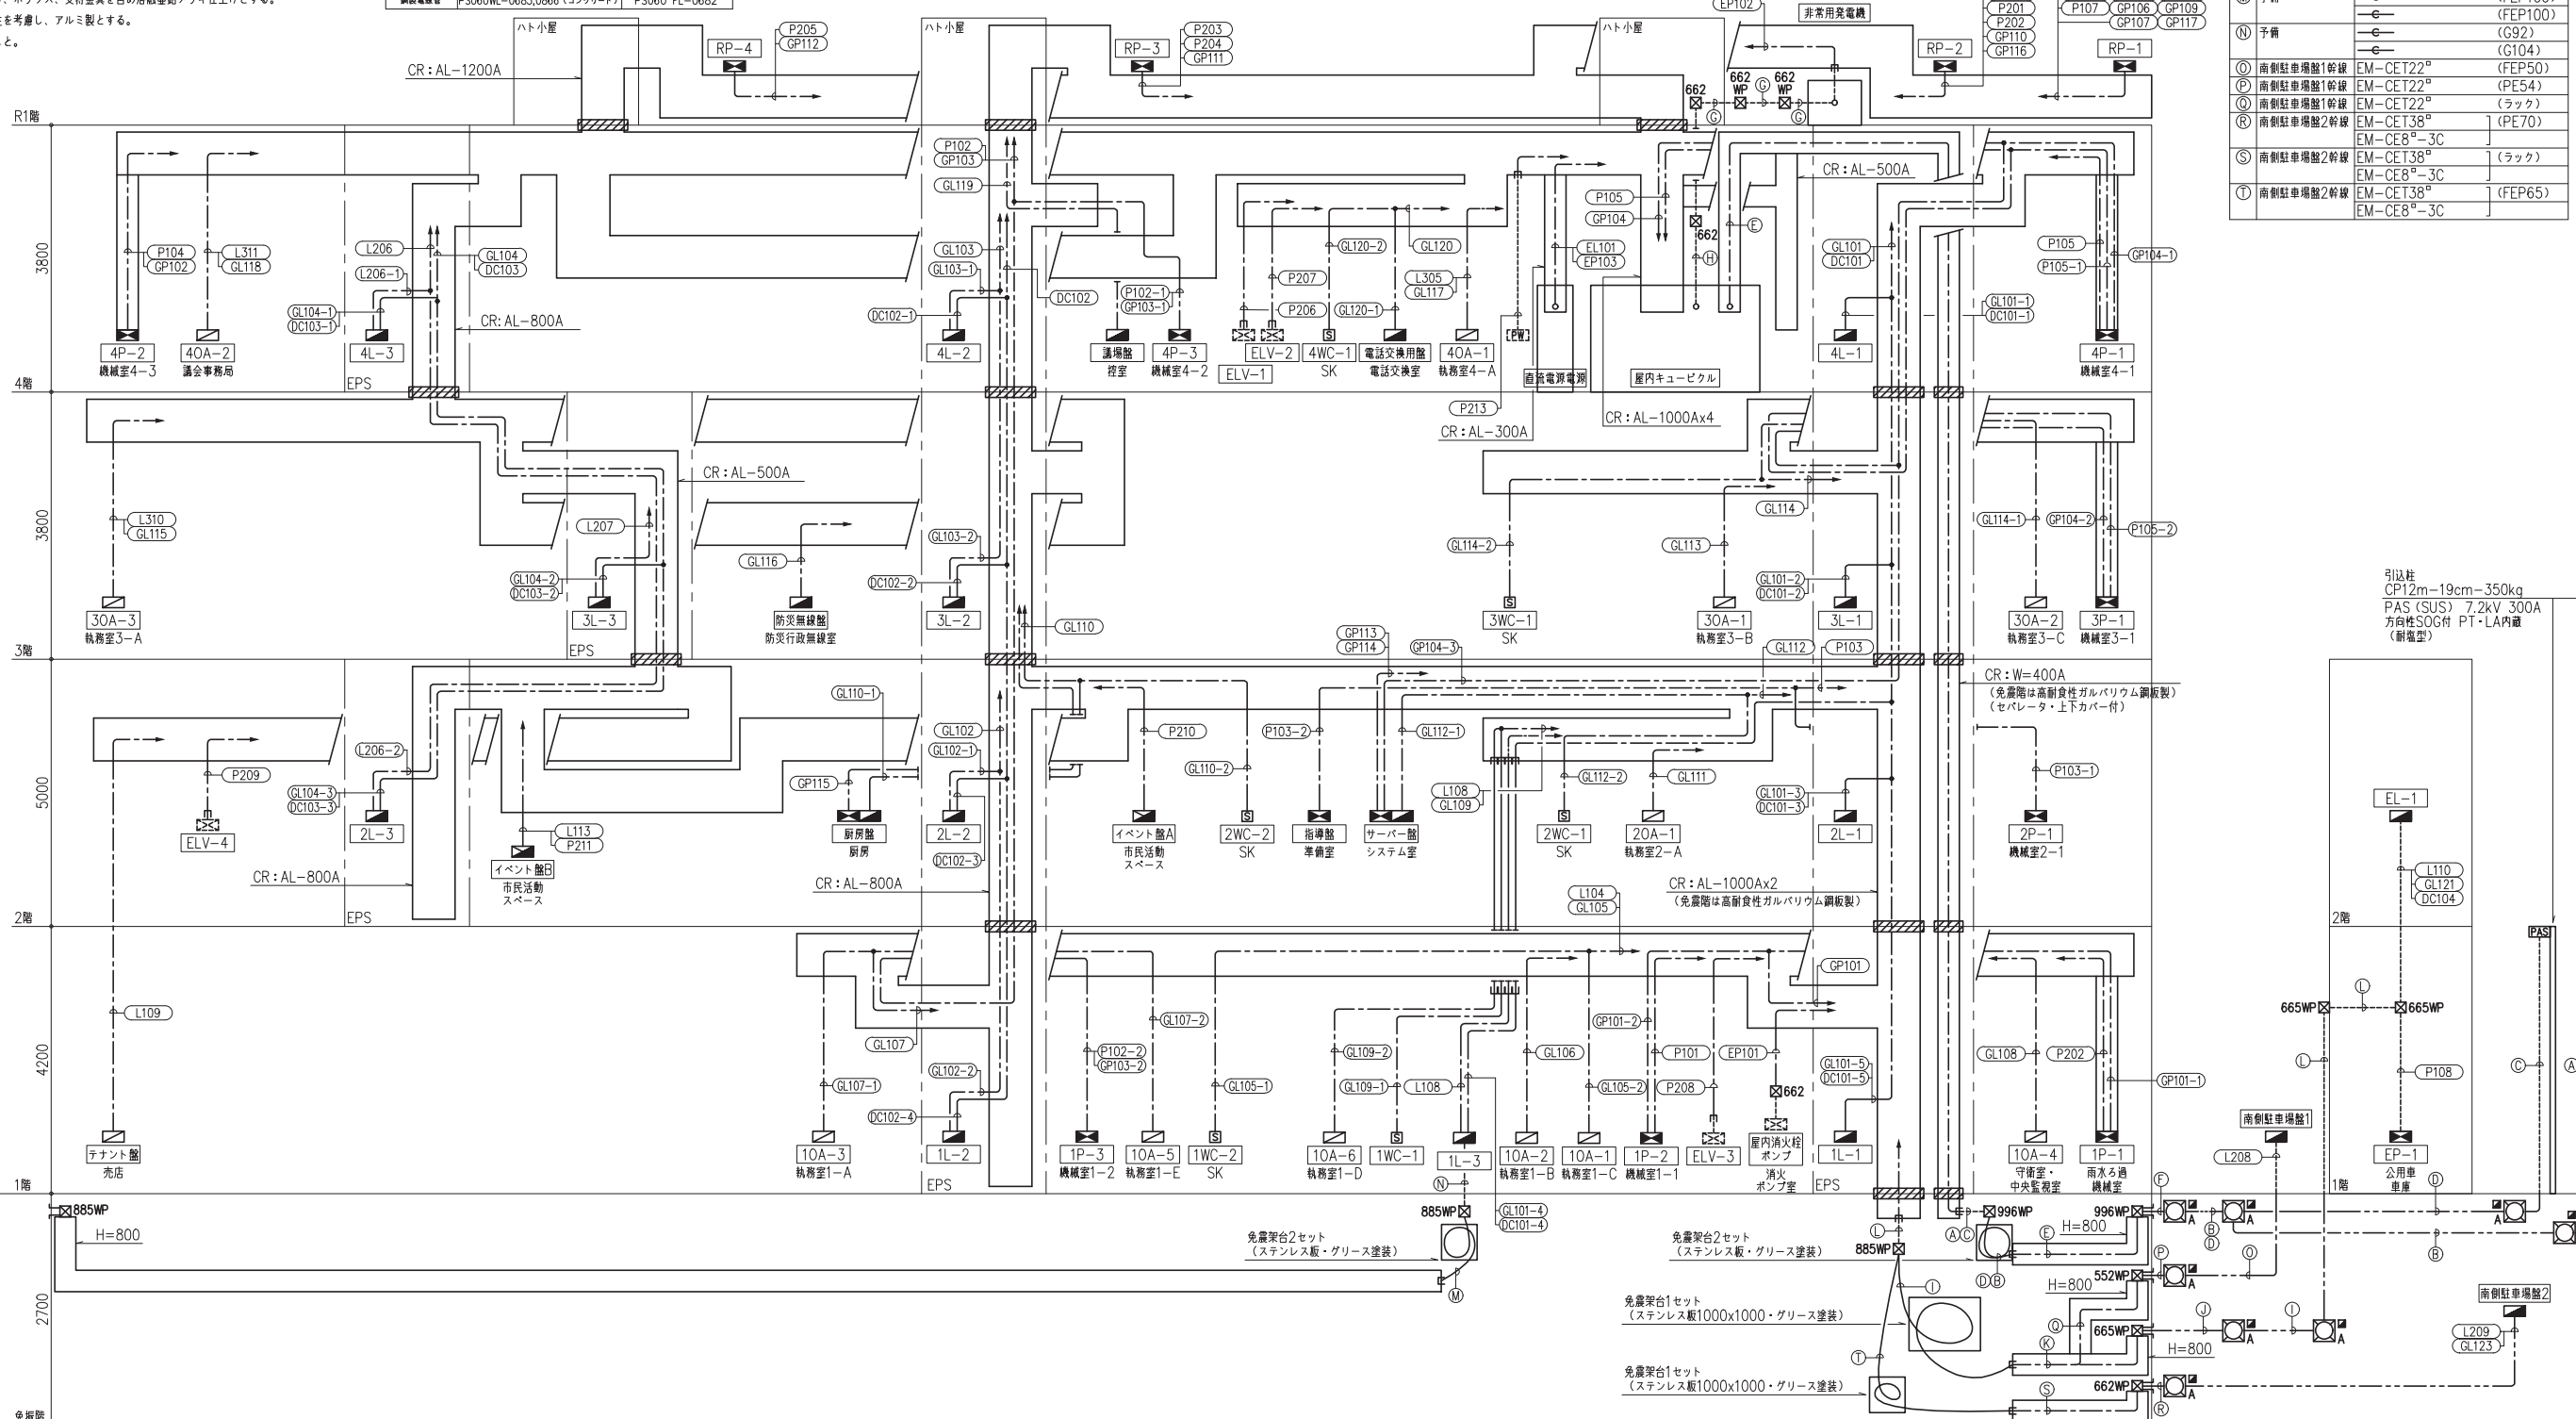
ハト小屋
ハト小屋
ハト小屋
非常用発電機
RP-4
P205
GP112
RP-3
P203
P204
GP111
RP-2
P201
P202
GP110
GP116
RP-1
P107
GP106
GP107
GP109
GP117
CR：AL-1200A
R1階
4階
3階
2階
1階
3800
3800
5000
4200
2700

| Ⓝ | 予備 | | (G92) |
|---|---|---|---|
| | | | (G104) |
| Ⓞ | 南側駐車場盤1幹線 | EM-CET22□ | (FEP50) |
| Ⓟ | 南側駐車場盤1幹線 | EM-CET22□ | (PE54) |
| Ⓠ | 南側駐車場盤1幹線 | EM-CET22□ | (ラック) |
| Ⓡ | 南側駐車場盤2幹線 | EM-CET38□ EM-CE8□-3C | (PE70) |
| Ⓢ | 南側駐車場盤2幹線 | EM-CET38□ EM-CE8□-3C | (ラック) |
| Ⓣ | 南側駐車場盤2幹線 | EM-CET38□ EM-CE8□-3C | (FEP65) |

(FEP100)
P104
GP102
L311
GL118
4P-2
機械室4-3
40A-2
議会事務局
L206
L206-1
GL104
DC103
GL104-1
DC103-1
4L-3
CR：AL-800A
EPS
P102
GP103
GL119
GL103
GL103-1
DC102-1
4L-2
DC102
P102-1
GP103-1
講場盤
控室
4P-3
機械室4-2
P207
P206
ELV-2
ELV-1
4WC-1
SK
GL120-2
GL120-1
GL120
電話交換用盤
電話交換室
L305
GL117
40A-1
執務室4-A
直流電源電源
P105
GP104
EL101
EP103
662
662 WP
662 WP
屋内キュービクル
CR：AL-500A
GL101
DC101
4L-1
GL101-1
DC101-1
P105
P105-1
GP104-1
4P-1
機械室4-1
P213
CR：AL-300A
CR：AL-1000Ax4
L310
GL115
30A-3
執務室3-A
CR：AL-500A
L207
GL104-2
DC103-2
3L-3
EPS
GL116
防災無線盤
防災行政無線室
GL103-2
DC102-2
3L-2
GL110
GL114
GL114-2
3WC-1
SK
GL113
30A-1
執務室3-B
GL101-2
DC101-2
3L-1
GL114-1
GP104-2
P105-2
30A-2
執務室3-C
3P-1
機械室3-1
GP113
GP114
GP104-3
GL112
P103
CR：W=400A
（免震階は高耐食性ガルバリウム鋼板製）
（セパレータ・上下カバー付）
引込柱
CP12m-19cm-350kg
PAS（SUS） 7.2kV 300A
方向性SOG付 PT・LA内蔵
（耐塩型）
P209
ELV-4
L206-2
GL104-3
DC103-3
2L-3
L113
P211
イベント盤B
市民活動スペース
GL110-1
GP115
厨房盤
厨房
GL102
GL102-1
2L-2
DC102-3
P210
イベント盤A
市民活動スペース
GL110-2
2WC-2
SK
P103-2
指導盤
準備室
GL112-1
サーバー盤
システム室
L108
GL109
GL112-2
2WC-1
SK
GL111
20A-1
執務室2-A
GL101-3
DC101-3
2L-1
P103-1
2P-1
機械室2-1
EL-1
L110
GL121
DC104
CR：AL-800A
EPS
CR：AL-800A
CR：AL-1000Ax2
（免震階は高耐食性ガルバリウム鋼板製）
L104
GL105
2階
L109
テナント盤
売店
GL107
GL107-1
10A-3
執務室1-A
GL102-2
DC102-4
1L-2
EPS
GL107-2
P102-2
GP103-2
1P-3
機械室1-2
10A-5
執務室1-E
GL105-1
1WC-2
SK
GL109-2
GL109-1
L108
10A-6
執務室1-D
1WC-1
1L-3
GL106
10A-2
執務室1-B
GP101-2
GL105-2
10A-1
執務室1-C
P101
P208
1P-2
機械室1-1
ELV-3
EP101
662
屋内消火栓ポンプ
消火ポンプ室
GP101
GL101-5
DC101-5
1L-1
EPS
GL108
P202
10A-4
守衛室・中央監視室
GP101-1
1P-1
雨水ろ過機械室
665WP
665WP
P108
EP-1
公用車車庫
1階
南側駐車場盤1
L208
PAS
885WP
H=800
885WP
GL101-4
DC101-4
免震架台2セット
（ステンレス板・グリース塗装）
免震架台2セット
（ステンレス板・グリース塗装）
885WP
996WP
996WP
H=800
552WP
H=800
665WP
H=800
662WP
免震架台1セット
（ステンレス板1000x1000・グリース塗装）
免震架台1セット
（ステンレス板1000x1000・グリース塗装）
南側駐車場盤2
L209
GL123
免震階